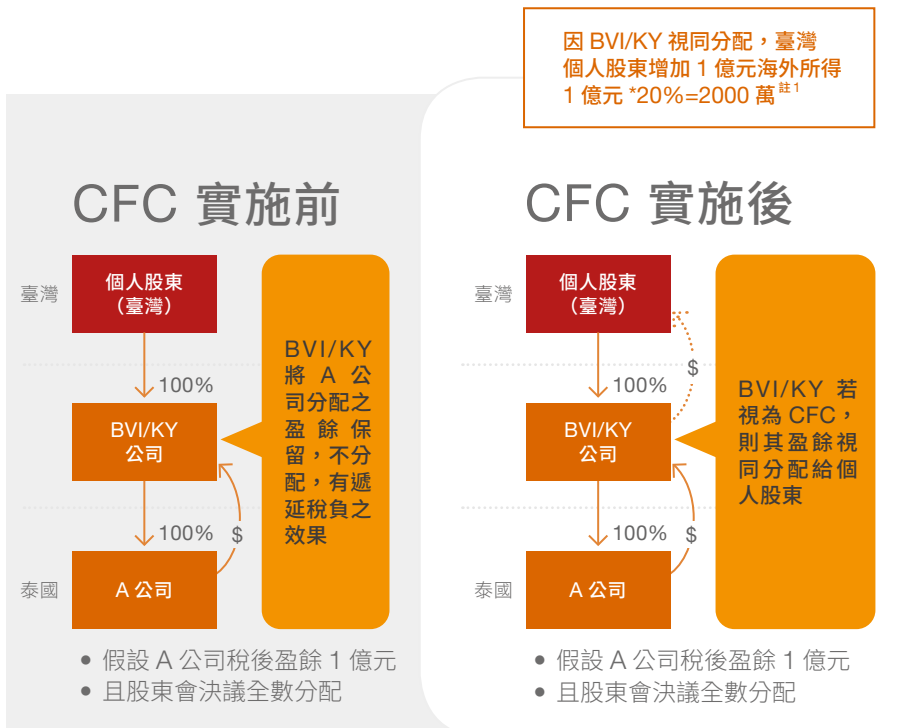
因 BVI/KY 視同分配，臺灣個人股東增加 1 億元海外所得 1 億元 *20%=2000 萬$^{註1}$

CFC 實施前

臺灣

個人股東（臺灣）

100%

BVI/KY 公司

100%

$

泰國

A 公司

BVI/KY 將 A 公司分配之盈餘保留，不分配，有遞延稅負之效果

• 假設 A 公司稅後盈餘 1 億元
• 且股東會決議全數分配

CFC 實施後

臺灣

個人股東（臺灣）

$

100%

BVI/KY 公司

100%

$

泰國

A 公司

BVI/KY 若視為 CFC，則其盈餘視同分配給個人股東

• 假設 A 公司稅後盈餘 1 億元
• 且股東會決議全數分配